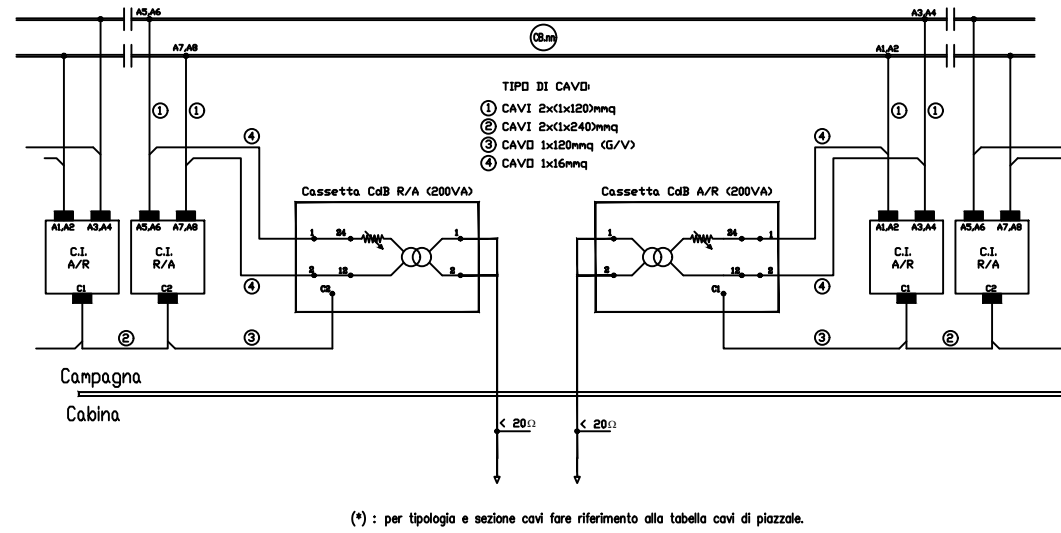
A5,A6
A7,A8
CB.nn
A3,A4
A1,A2

TIPO DI CAVO:
① CAVI 2x(1x120)mmq
② CAVI 2x(1x240)mmq
③ CAVO 1x120mmq (G/V)
④ CAVO 1x16mmq

① ①
④
Cassetta CdB R/A (200VA)
1 24 1
2 12 2
C2
④

A1,A2 A3,A4
C.I. A/R
C1
A5,A6 A7,A8
C.I. R/A
C2
② ③

① ①
④
Cassetta CdB A/R (200VA)
1 24 1
2 12 2
C1
④

A1,A2 A3,A4
C.I. A/R
C1
A5,A6 A7,A8
C.I. R/A
C2
③ ②

Campagna
Cabina

< 20Ω
< 20Ω

(*) : per tipologia e sezione cavi fare riferimento alla tabella cavi di piazzale.